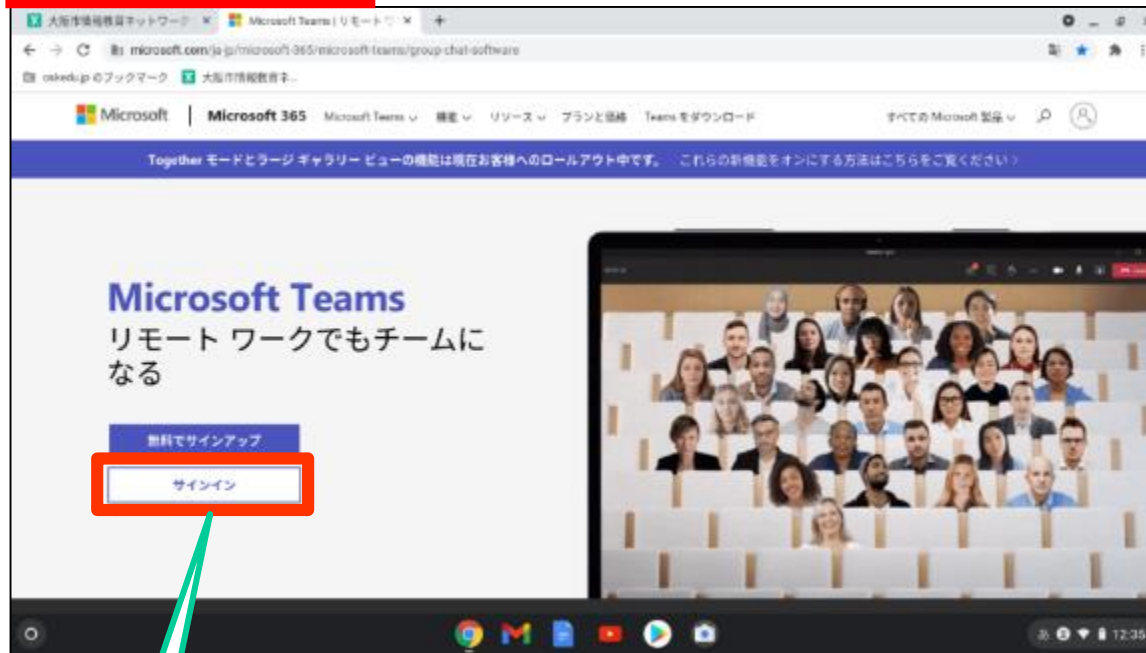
大阪市情報教育ネットワーク ×
Microsoft Teams | リモート ワ ×
microsoft.com/ja-jp/microsoft-365/microsoft-teams/group-chat-software
osakedu.jp のブックマーク
大阪市情報教育ネ...

Microsoft | Microsoft 365 Microsoft Teams ⌄ 機能 ⌄ リソース ⌄ プランと価格 Teams をダウンロード すべての Microsoft 製品 ⌄

Together モードとラージ ギャラリー ビューの機能は現在お客様へのロールアウト中です。 これらの新機能をオンにする方法はこちらをご覧ください ›

Microsoft Teams
リモート ワークでもチームになる

無料でサインアップ

サインイン

12:35